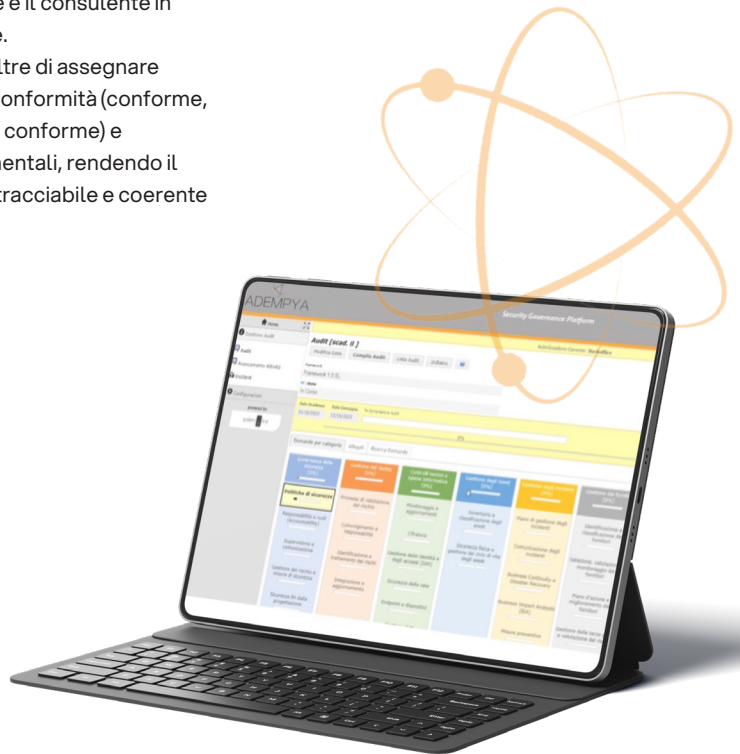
e e il consulente in e.

ltre di assegnare conformità (conforme, conforme) e mentali, rendendo il tracciabile e coerente

ADEMPYA

Security Governance Platform

Home

Gestione Audit

Audit

Avanzamento Attività

Incident

Configurazioni

Audit (scad. il )

Modifica Dati

Compila Audit

Lista Audit

Indietro

Framework

Data Scadenza

Data Chiusura

Domande per categoria

Allegati

Ricerca Domande

Governance della sicurezza

Gestione del Rischio

Controlli tecnici e Igiene informatica

Gestione degli asset

Gestione degli incidenti

Gestione dei fornitori

Politiche di sicurezza

Responsabilità e ruoli (Accountability)

Supervisione e rendicontazione

Gestione del rischio e misure di sicurezza

Sicurezza fin dalla progettazione

Processo di valutazione del rischio

Coinvolgimento e responsabilità

Identificazione e trattamento dei rischi

Integrazione e aggiornamento

Monitoraggio e aggiornamento

Cifratura

Gestione delle identità e degli accessi (IAM)

Sicurezza delle reti

Endpoint e dispositivi

Inventario e classificazione degli asset

Sicurezza fisica e gestione del ciclo di vita degli asset

Piano di gestione degli incidenti

Comunicazione degli incidenti

Business Continuity e Disaster Recovery

Business Impact Analysis (BIA)

Misure preventive

Identificazione e classificazione dei fornitori

Valutazione, selezione, monitoraggio dei fornitori

Piano d'azione e miglioramento dei fornitori

Gestione della terze e validazione dei requisiti